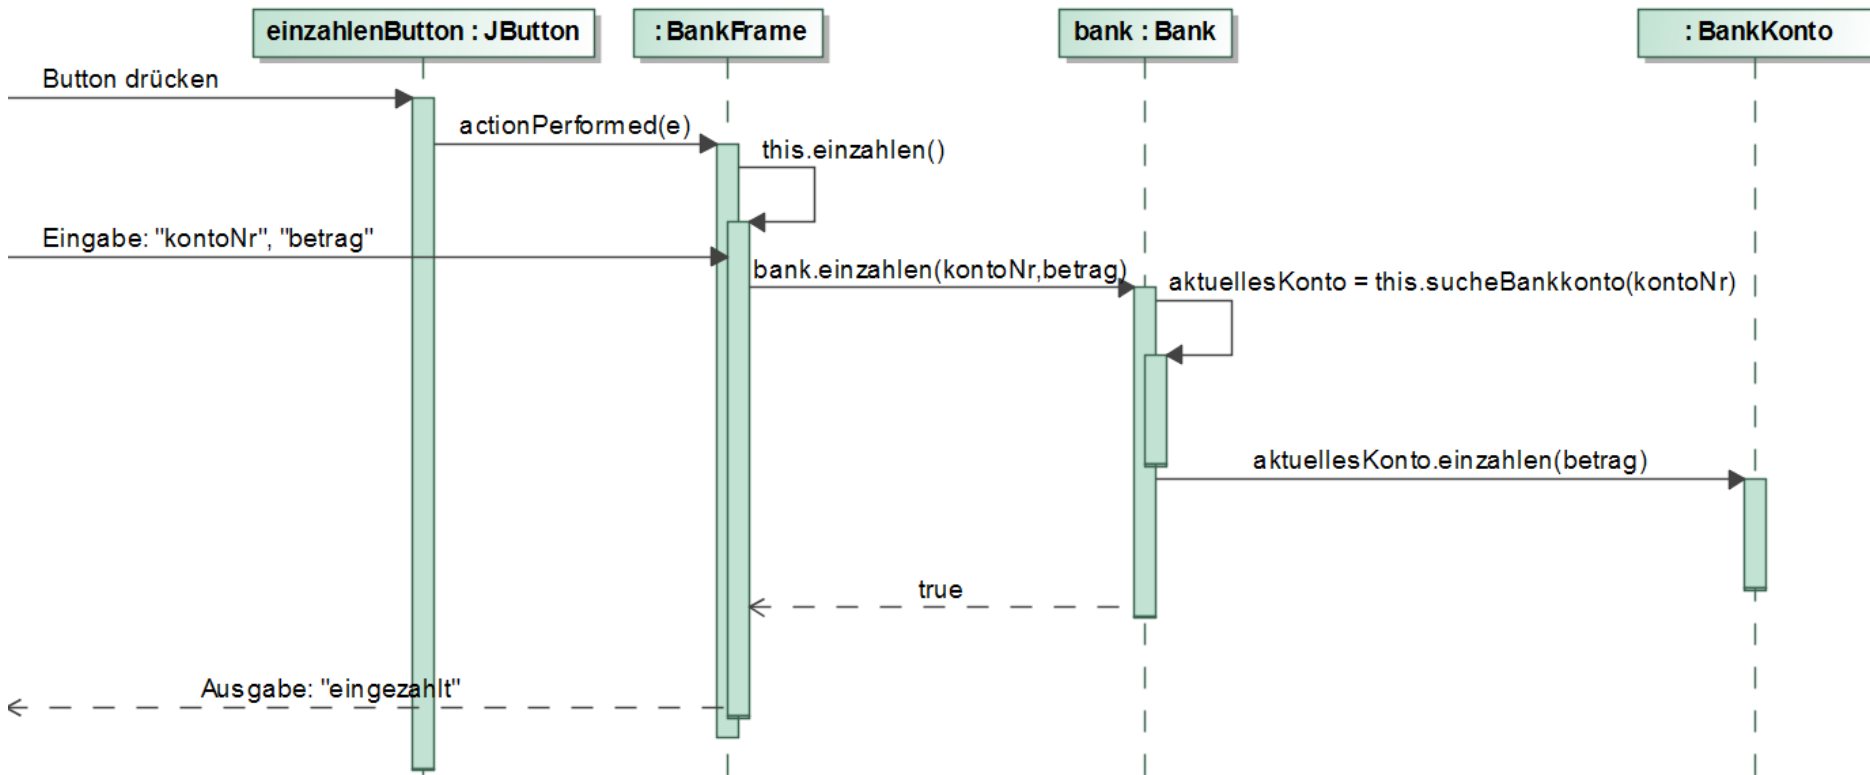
einzahlenButton : JButton

: BankFrame

bank : Bank

: BankKonto

Button drücken

actionPerformed(e)

this.einzahlen()

Eingabe: "kontoNr", "betrag"

bank.einzahlen(kontoNr,betrag)

aktuellesKonto = this.sucheBankkonto(kontoNr)

aktuellesKonto.einzahlen(betrag)

true

Ausgabe: "eingezahlt"